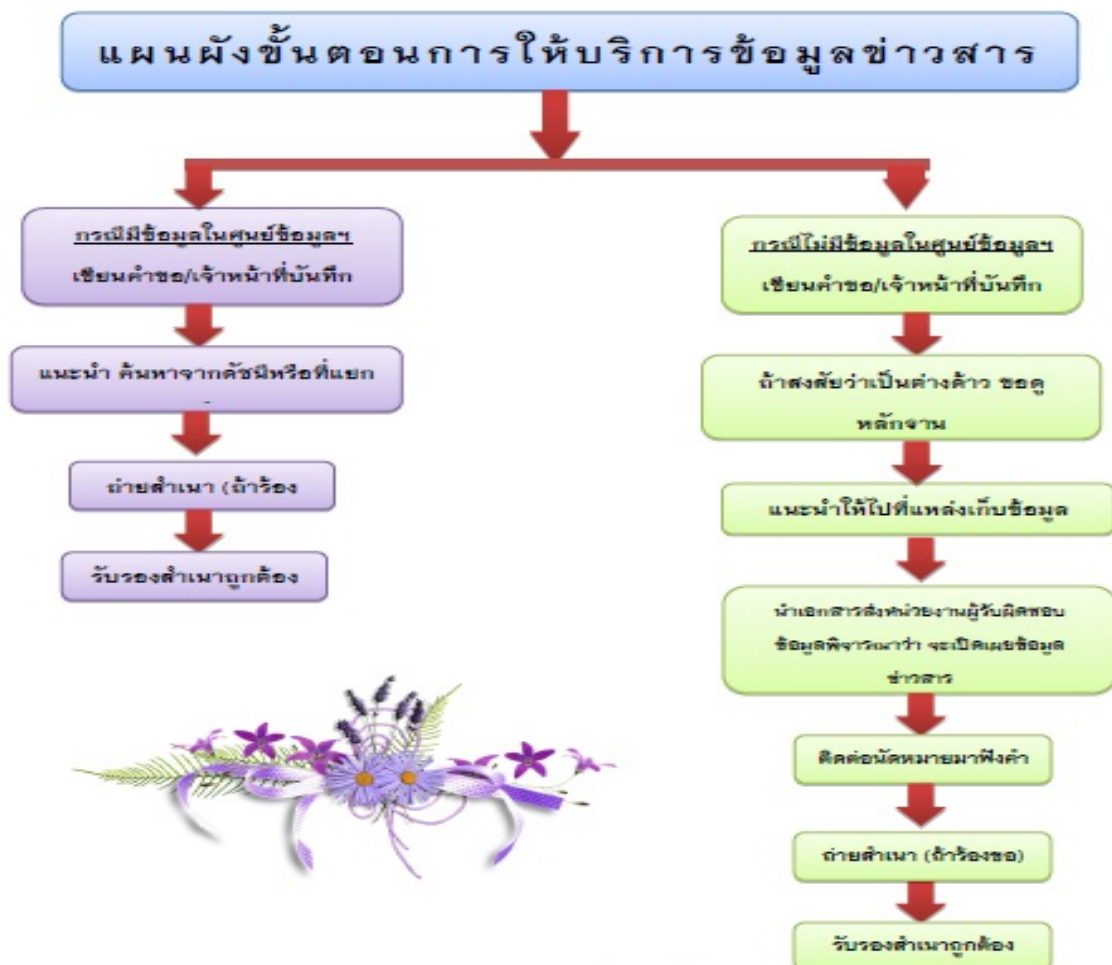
แผนผังขั้นตอนการให้บริการข้อมูลข่าวสาร

กรณีมีข้อมูลในศูนย์ข้อมูลฯ
เขียนคำขอ/เจ้าหน้าที่บันทึก

แนะนำ ค้นหาจากดัชนีหรือที่แยก

ถ่ายสำเนา (ถ้าร้อง

รับรองสำเนาถูกต้อง

กรณีไม่มีข้อมูลในศูนย์ข้อมูลฯ
เขียนคำขอ/เจ้าหน้าที่บันทึก

ถ้าสงสัยว่าเป็นต่างด้าว ขอดูหลักฐาน

แนะนำให้ไปที่แหล่งเก็บข้อมูล

นำเอกสารส่งหน่วยงานผู้รับผิดชอบข้อมูลพิจารณาว่า จะเปิดเผยข้อมูลข่าวสาร

ติดต่อนัดหมายมาฟังคำ

ถ่ายสำเนา (ถ้าร้องขอ)

รับรองสำเนาถูกต้อง